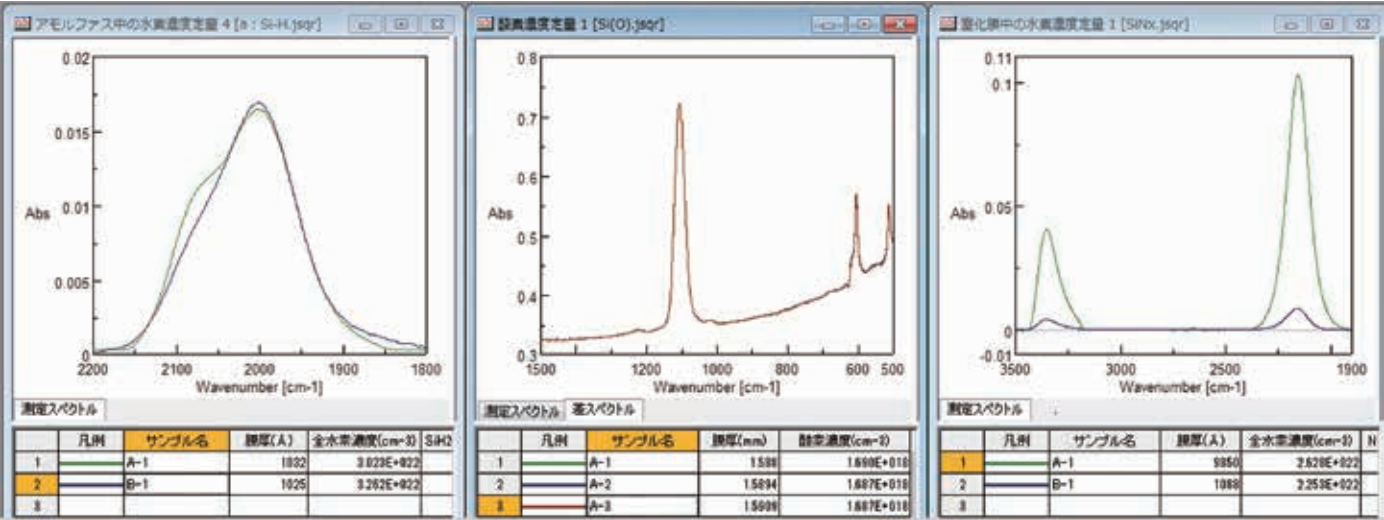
アモルファス中の水素濃度定量 4 [a : Si-H.jsqr]

0.02
0.015
Abs 0.01
0.005
0
2200 2100 2000 1900 1800
Wavenumber [cm-1]

測定スペクトル

| | 凡例 | サンプル名 | 膜厚(A) | 全水素濃度(cm-3) | SiH2 |
|---|---|---|---|---|---|
| 1 | | A-1 | 1032 | 3.023E+022 | |
| 2 | | B-1 | 1025 | 3.262E+022 | |
| 3 | | | | | |

酸素濃度定量 1 [Si(O).jsqr]

0.8
0.7
0.6
Abs 0.5
0.4
0.3
1500 1200 1000 800 600 500
Wavenumber [cm-1]

測定スペクトル 差スペクトル

| | 凡例 | サンプル名 | 膜厚(mm) | 酸素濃度(cm-3) |
|---|---|---|---|---|
| 1 | | A-1 | 1.588 | 1.690E+018 |
| 2 | | A-2 | 1.5894 | 1.687E+018 |
| 3 | | A-3 | 1.5699 | 1.687E+018 |

窒化膜中の水素濃度定量 1 [SiNx.jsqr]

0.11
0.1
Abs 0.05
0
-0.01
3500 3000 2500 1900
Wavenumber [cm-1]

測定スペクトル

| | 凡例 | サンプル名 | 膜厚(A) | 全水素濃度(cm-3) | N |
|---|---|---|---|---|---|
| 1 | | A-1 | 5950 | 2.620E+022 | |
| 2 | | B-1 | 1088 | 2.253E+022 | |
| 3 | | | | | |